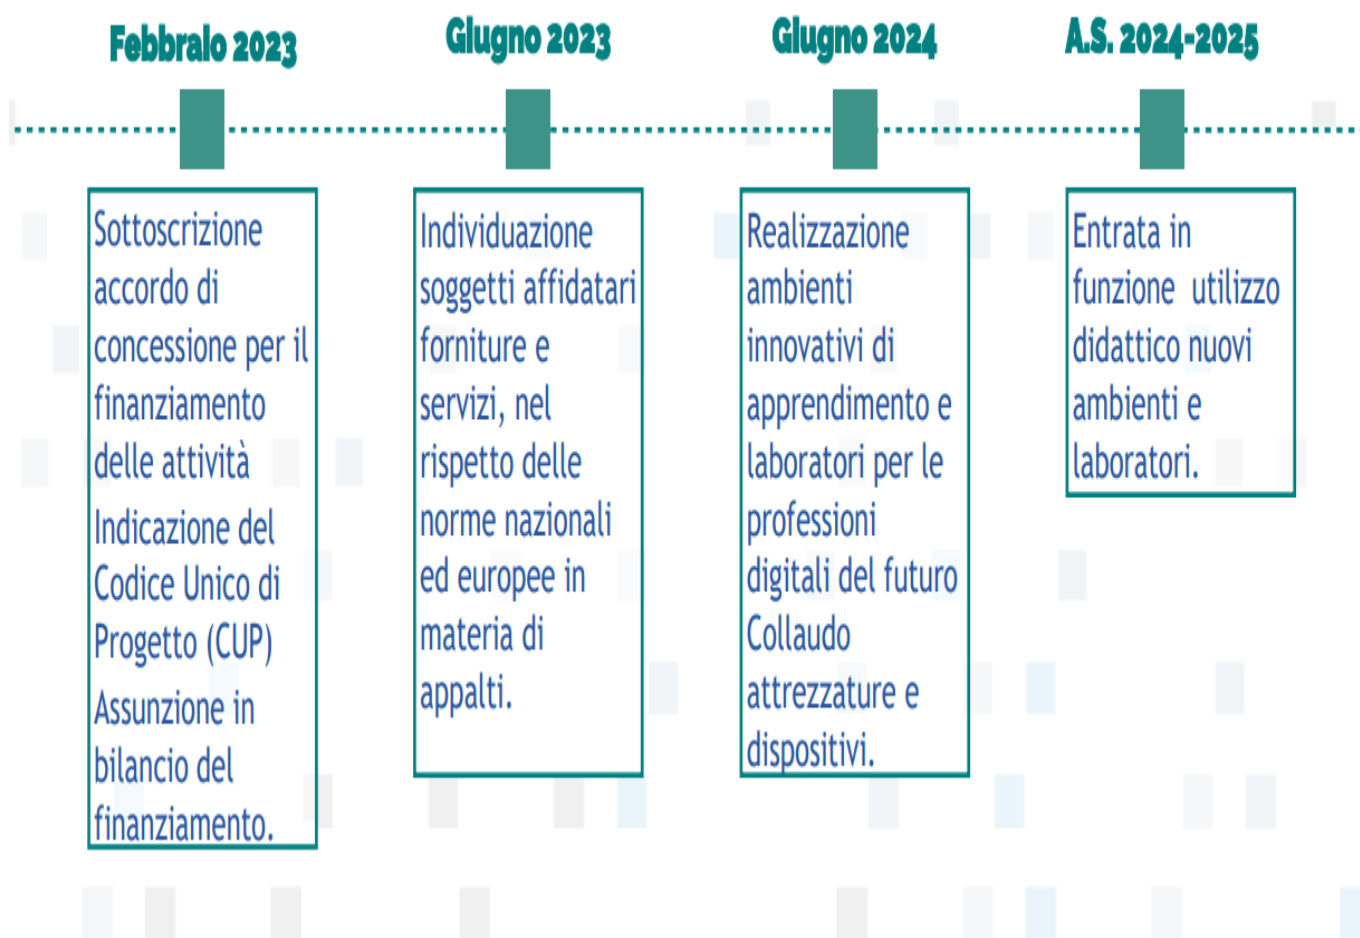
Febbraio 2023

Sottoscrizione accordo di concessione per il finanziamento delle attività

Indicazione del Codice Unico di Progetto (CUP)

Assunzione in bilancio del finanziamento.

Giugno 2023

Individuazione soggetti affidatari forniture e servizi, nel rispetto delle norme nazionali ed europee in materia di appalti.

Giugno 2024

Realizzazione ambienti innovativi di apprendimento e laboratori per le professioni digitali del futuro

Collaudo attrezzature e dispositivi.

A.S. 2024-2025

Entrata in funzione utilizzo didattico nuovi ambienti e laboratori.